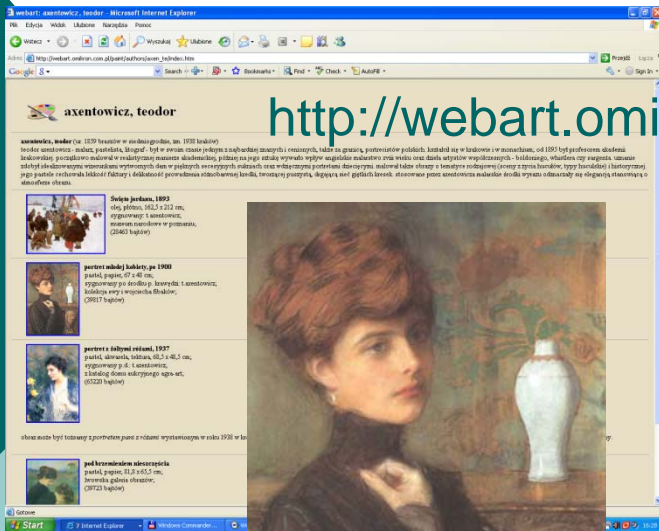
webart: axentowicz, teodor - Microsoft Internet Explorer

Plik Edycja Widok Ulubione Narzędzia Pomoc

Wstecz Wyszukaj Ulubione

Adres http://webart.omiiron.com.pl/paint/authors/axen_te/index.htm Przejdź Łącza

Google Search Bookmarks Find Check AutoFill Sign In

axentowicz, teodor

http://webart.omi

axentowicz, teodor (ur. 1859 braszów w siedmiogrodzie, zm. 1938 kraków) teodor axentowicz - malarz, pastelista, litograf - był w swoim czasie jednym z najbardziej znanych i cenionych, także za granicą, portrecistów polskich. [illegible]

Święto jordanu, 1893
olej, płótno, 162,5 x 212 cm;
sygnowany: t.axentowicz;
muzeum narodowe w poznaniu;
(28463 bajtów)

portret młodej kobiety, po 1900
pastel, papier, 67 x 48 cm;
sygnowany po środku p. krawędzi: t.axentowicz;
kolekcja ewy i wojciecha fibaków;
(39817 bajtów)

portret z żółtymi różami, 1927
pastel, akwarela, tektura, 68,5 x 48,5 cm;
sygnowany p.d.: t.axentowicz;
z katalogu domu aukcyjnego agra-art;
(65228 bajtów)

obraz może być tożsamy z portretem pani z różami wystawionym w roku 1938 w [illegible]

pod brzemieniem nieszczęścia
pastel, papier, 31,5 x 63,5 cm;
browsha galeria obrazów;
(39723 bajtów)

Gotowe

Start 3 Internet Explorer Windows Commander... 16:28